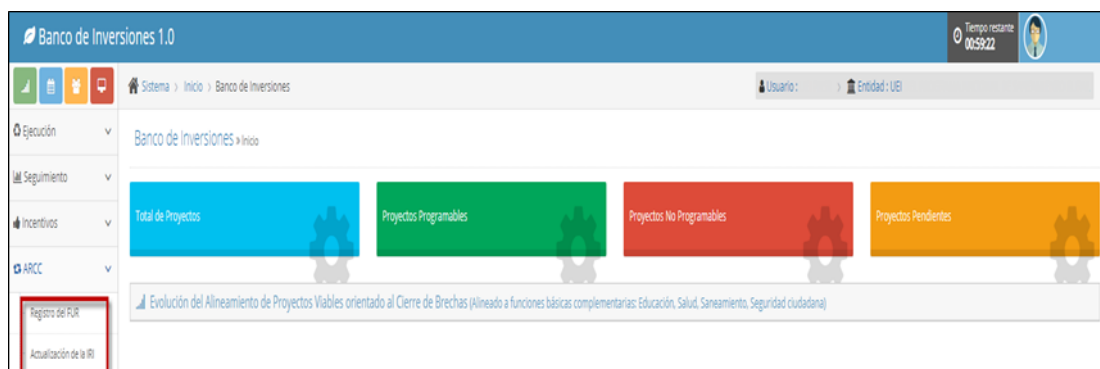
Banco de Inversiones 1.0

Tiempo restante 00:59:22

Sistema › Inicio › Banco de Inversiones

Usuario : › Entidad : UEI

Ejecución

Seguimiento

Incentivos

ARCC

Registro del FUR

Actualización de la IRI

Banco de Inversiones » Inicio

Total de Proyectos

Proyectos Programables

Proyectos No Programables

Proyectos Pendientes

Evolución del Alineamiento de Proyectos Viables orientado al Cierre de Brechas (Alineado a funciones básicas complementarias: Educación, Salud, Saneamiento, Seguridad ciudadana)